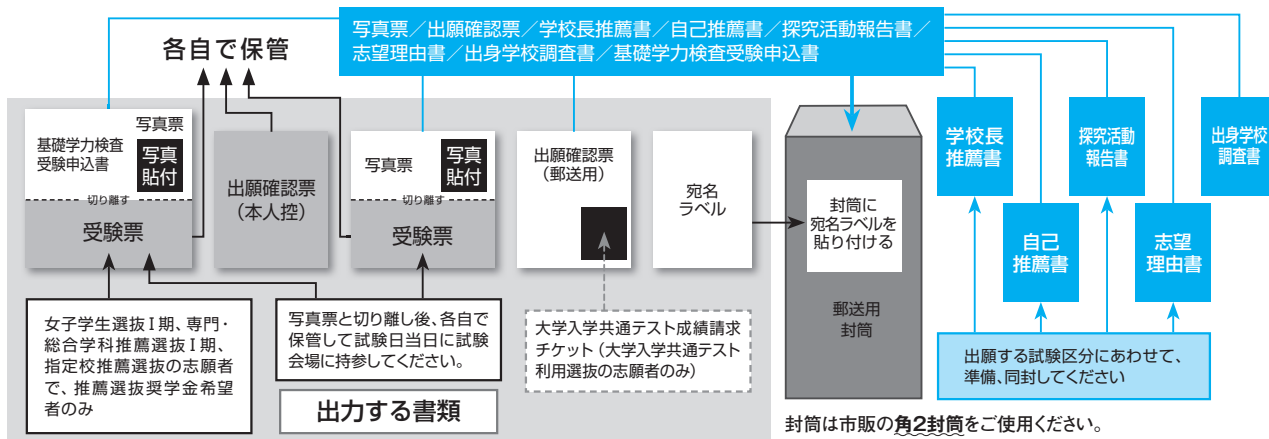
写真票／出願確認票／学校長推薦書／自己推薦書／探究活動報告書／志望理由書／出身学校調査書／基礎学力検査受験申込書

各自で保管

基礎学力検査受験申込書

写真票

写真貼付

切り離す

受験票

出願確認票（本人控）

写真票

写真貼付

切り離す

受験票

出願確認票（郵送用）

宛名ラベル

封筒に宛名ラベルを貼り付ける

郵送用封筒

学校長推薦書

自己推薦書

探究活動報告書

志望理由書

出身学校調査書

女子学生選抜Ⅰ期、専門・総合学科推薦選抜Ⅰ期、指定校推薦選抜の志願者で、推薦選抜奨学金希望者のみ

写真票と切り離し後、各自で保管して試験日当日に試験会場に持参してください。

大学入学共通テスト成績請求チケット（大学入学共通テスト利用選抜の志願者のみ）

出願する試験区分にあわせて、準備、同封してください

出力する書類

封筒は市販の角2封筒をご使用ください。